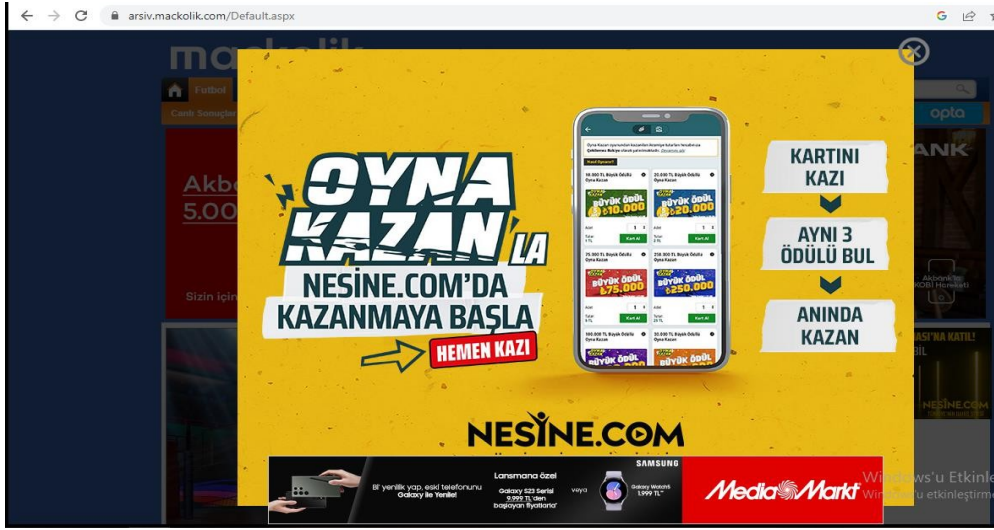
arsiv.mackolik.com/Default.aspx

mackolik

Futbol

Canlı Sonuçlar

opta

Akb
5.00

Sizin için

ANK

Akbank'la KOBİ Hareketi

ASI'NA KATIL!

NESINE.COM

OYNA KAZAN'LA NESİNE.COM'DA KAZANMAYA BAŞLA

HEMEN KAZI

10.000 TL Büyük Ödüllü Oyna Kazan
BÜYÜK ÖDÜL ₺10.000
20.000 TL Büyük Ödüllü Oyna Kazan
BÜYÜK ÖDÜL ₺20.000
Kart Al
75.000 TL Büyük Ödüllü Oyna Kazan
BÜYÜK ÖDÜL ₺75.000
250.000 TL Büyük Ödüllü Oyna Kazan
BÜYÜK ÖDÜL ₺250.000
Kart Al
100.000 TL Büyük Ödüllü Oyna Kazan
50.000 TL Büyük Ödüllü Oyna Kazan
BÜYÜK ÖDÜL

KARTINI KAZI

AYNI 3 ÖDÜLÜ BUL

ANINDA KAZAN

NESİNE.COM

Bi' yenilik yap, eski telefonunu Galaxy ile Yenile!

Lansmana özel
Galaxy S23 Serisi 9.999 TL'den başlayan fiyatlarla*
veya
SAMSUNG
Galaxy Watch5 1.999 TL*

MediaMarkt

Windows'u Etkinle
Windows'u etkinleştirme